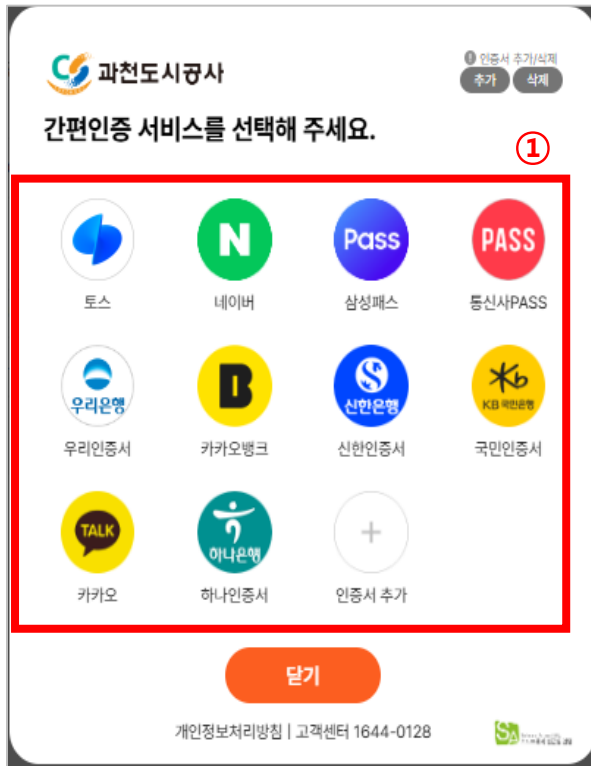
과천도시공사

인증서 추가/삭제
추가 삭제

간편인증 서비스를 선택해 주세요.

①

Pass PASS

토스 네이버 삼성패스 통신사PASS

우리은행 신한은행 KB 국민은행

우리인증서 카카오뱅크 신한인증서 국민인증서

TALK 하나은행

카카오 하나인증서 인증서 추가

닫기

개인정보처리방침 | 고객센터 1644-0128